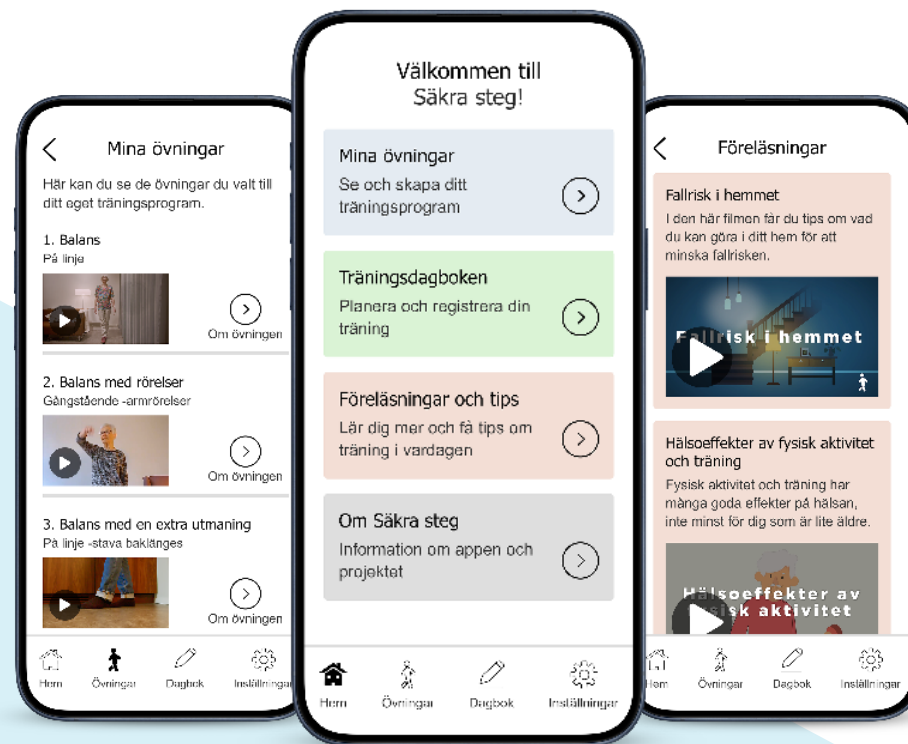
Mina övningar

Här kan du se de övningar du valt till ditt eget träningsprogram.

1. Balans
På linje

Om övningen

2. Balans med rörelser
Gångstående -armrörelser

Om övningen

3. Balans med en extra utmaning
På linje -stava baklänges

Om övningen

Hem Övningar Dagbok Inställningar

Välkommen till Säkra steg!

Mina övningar
Se och skapa ditt träningsprogram

Träningsdagboken
Planera och registrera din träning

Föreläsningar och tips
Lär dig mer och få tips om träning i vardagen

Om Säkra steg
Information om appen och projektet

Hem Övningar Dagbok Inställningar

Föreläsningar

Fallrisk i hemmet
I den här filmen får du tips om vad du kan göra i ditt hem för att minska fallrisken.

Fallrisk i hemmet

Hälsoeffekter av fysisk aktivitet och träning
Fysisk aktivitet och träning har många goda effekter på hälsan, inte minst för dig som är lite äldre.

Hälsoeffekter av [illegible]sisk aktivitet

Hem Övningar Dagbok Inställningar